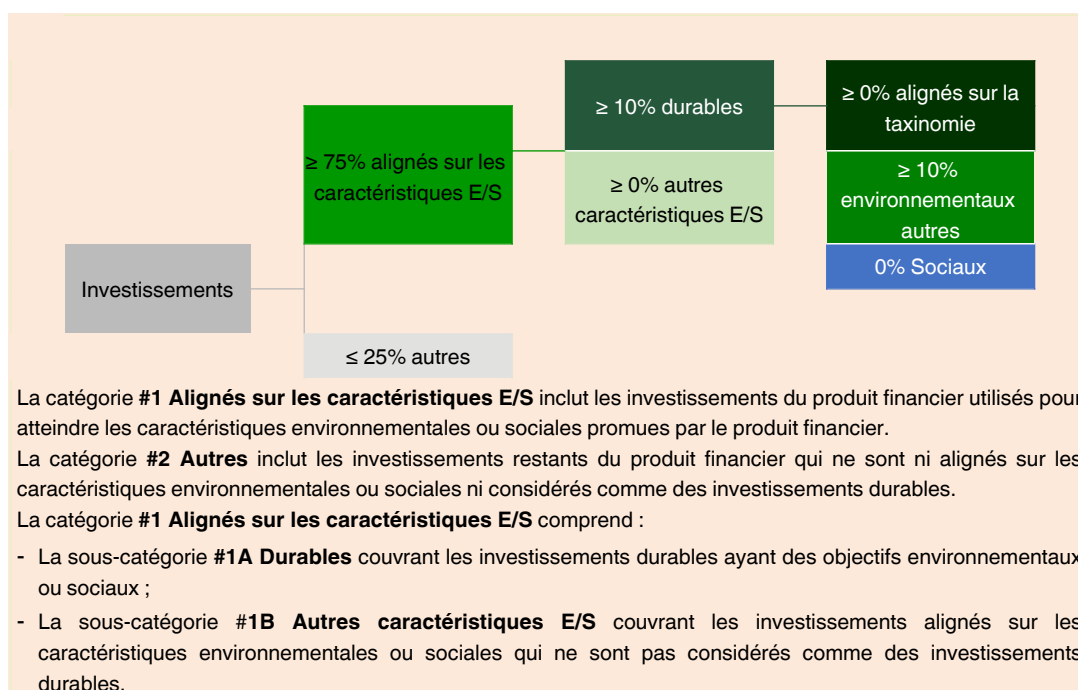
Investissements

≥ 75% alignés sur les caractéristiques E/S

≤ 25% autres

≥ 10% durables

≥ 0% autres caractéristiques E/S

≥ 0% alignés sur la taxinomie

≥ 10% environnementaux autres

0% Sociaux

La catégorie **#1 Alignés sur les caractéristiques E/S** inclut les investissements du produit financier utilisés pour atteindre les caractéristiques environnementales ou sociales promues par le produit financier.

La catégorie **#2 Autres** inclut les investissements restants du produit financier qui ne sont ni alignés sur les caractéristiques environnementales ou sociales ni considérés comme des investissements durables.

La catégorie **#1 Alignés sur les caractéristiques E/S** comprend :

- La sous-catégorie **#1A Durables** couvrant les investissements durables ayant des objectifs environnementaux ou sociaux ;

- La sous-catégorie #**1B Autres caractéristiques E/S** couvrant les investissements alignés sur les caractéristiques environnementales ou sociales qui ne sont pas considérés comme des investissements durables.